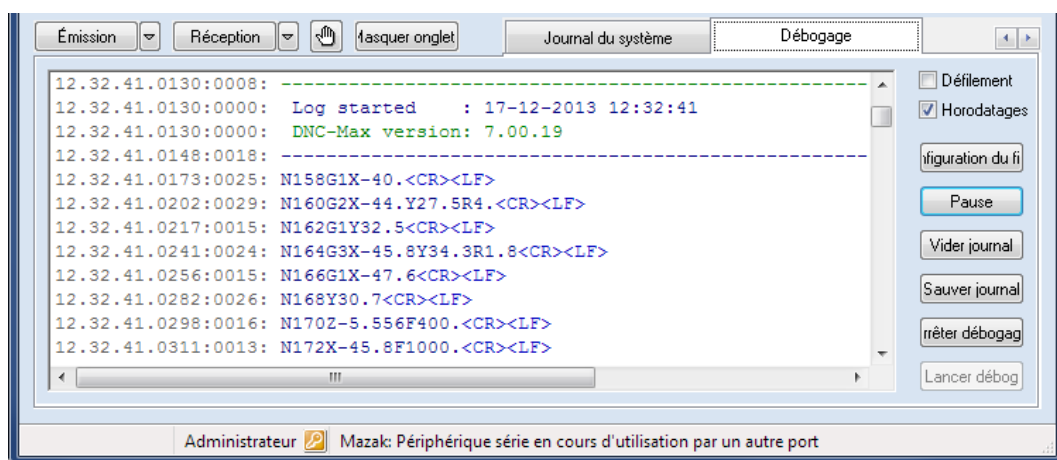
Émission | Réception | Masquer onglet | Journal du système | Débogage

12.32.41.0130:0008: ----------------------------------------------------------------
12.32.41.0130:0000: Log started : 17-12-2013 12:32:41
12.32.41.0130:0000: DNC-Max version: 7.00.19
12.32.41.0148:0018: ----------------------------------------------------------------
12.32.41.0173:0025: N158G1X-40.<CR><LF>
12.32.41.0202:0029: N160G2X-44.Y27.5R4.<CR><LF>
12.32.41.0217:0015: N162G1Y32.5<CR><LF>
12.32.41.0241:0024: N164G3X-45.8Y34.3R1.8<CR><LF>
12.32.41.0256:0015: N166G1X-47.6<CR><LF>
12.32.41.0282:0026: N168Y30.7<CR><LF>
12.32.41.0298:0016: N170Z-5.556F400.<CR><LF>
12.32.41.0311:0013: N172X-45.8F1000.<CR><LF>

Défilement
Horodatages
ifiguration du fi
Pause
Vider journal
Sauver journal
rrêter débogag
Lancer débog

Administrateur Mazak: Périphérique série en cours d'utilisation par un autre port